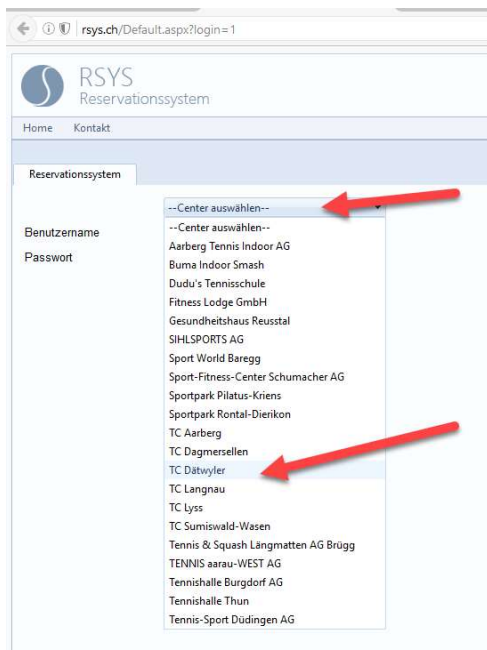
rsys.ch/Default.aspx?login=1

RSYS
Reservationssystem

Home Kontakt

Reservationssystem

Benutzername
Passwort

--Center auswählen--
--Center auswählen--
Aarberg Tennis Indoor AG
Buma Indoor Smash
Dudu's Tennisschule
Fitness Lodge GmbH
Gesundheitshaus Reusstal
SIHLSPORTS AG
Sport World Baregg
Sport-Fitness-Center Schumacher AG
Sportpark Pilatus-Kriens
Sportpark Rontal-Dierikon
TC Aarberg
TC Dagmersellen
TC Dätwyler
TC Langnau
TC Lyss
TC Sumiswald-Wasen
Tennis & Squash Längmatten AG Brügg
TENNIS aarau-WEST AG
Tennishalle Burgdorf AG
Tennishalle Thun
Tennis-Sport Düdingen AG